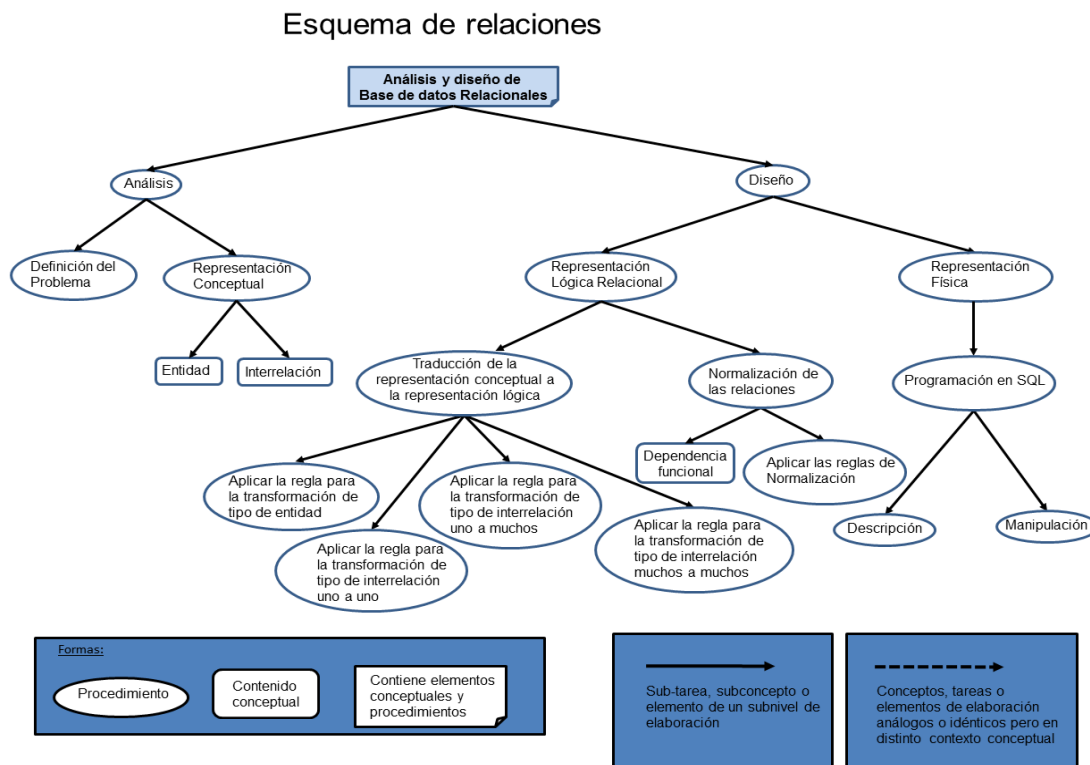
Esquema de relaciones

Análisis y diseño de Base de datos Relacionales

Análisis

Diseño

Definición del Problema

Representación Conceptual

Entidad

Interrelación

Representación Lógica Relacional

Representación Física

Traducción de la representación conceptual a la representación lógica

Normalización de las relaciones

Programación en SQL

Aplicar la regla para la transformación de tipo de entidad

Aplicar la regla para la transformación de tipo de interrelación uno a muchos

Aplicar la regla para la transformación de tipo de interrelación uno a uno

Aplicar la regla para la transformación de tipo de interrelación muchos a muchos

Dependencia funcional

Aplicar las reglas de Normalización

Descripción

Manipulación

Formas:

Procedimiento

Contenido conceptual

Contiene elementos conceptuales y procedimientos

Sub-tarea, subconcepto o elemento de un subnivel de elaboración

Conceptos, tareas o elementos de elaboración análogos o idénticos pero en distinto contexto conceptual